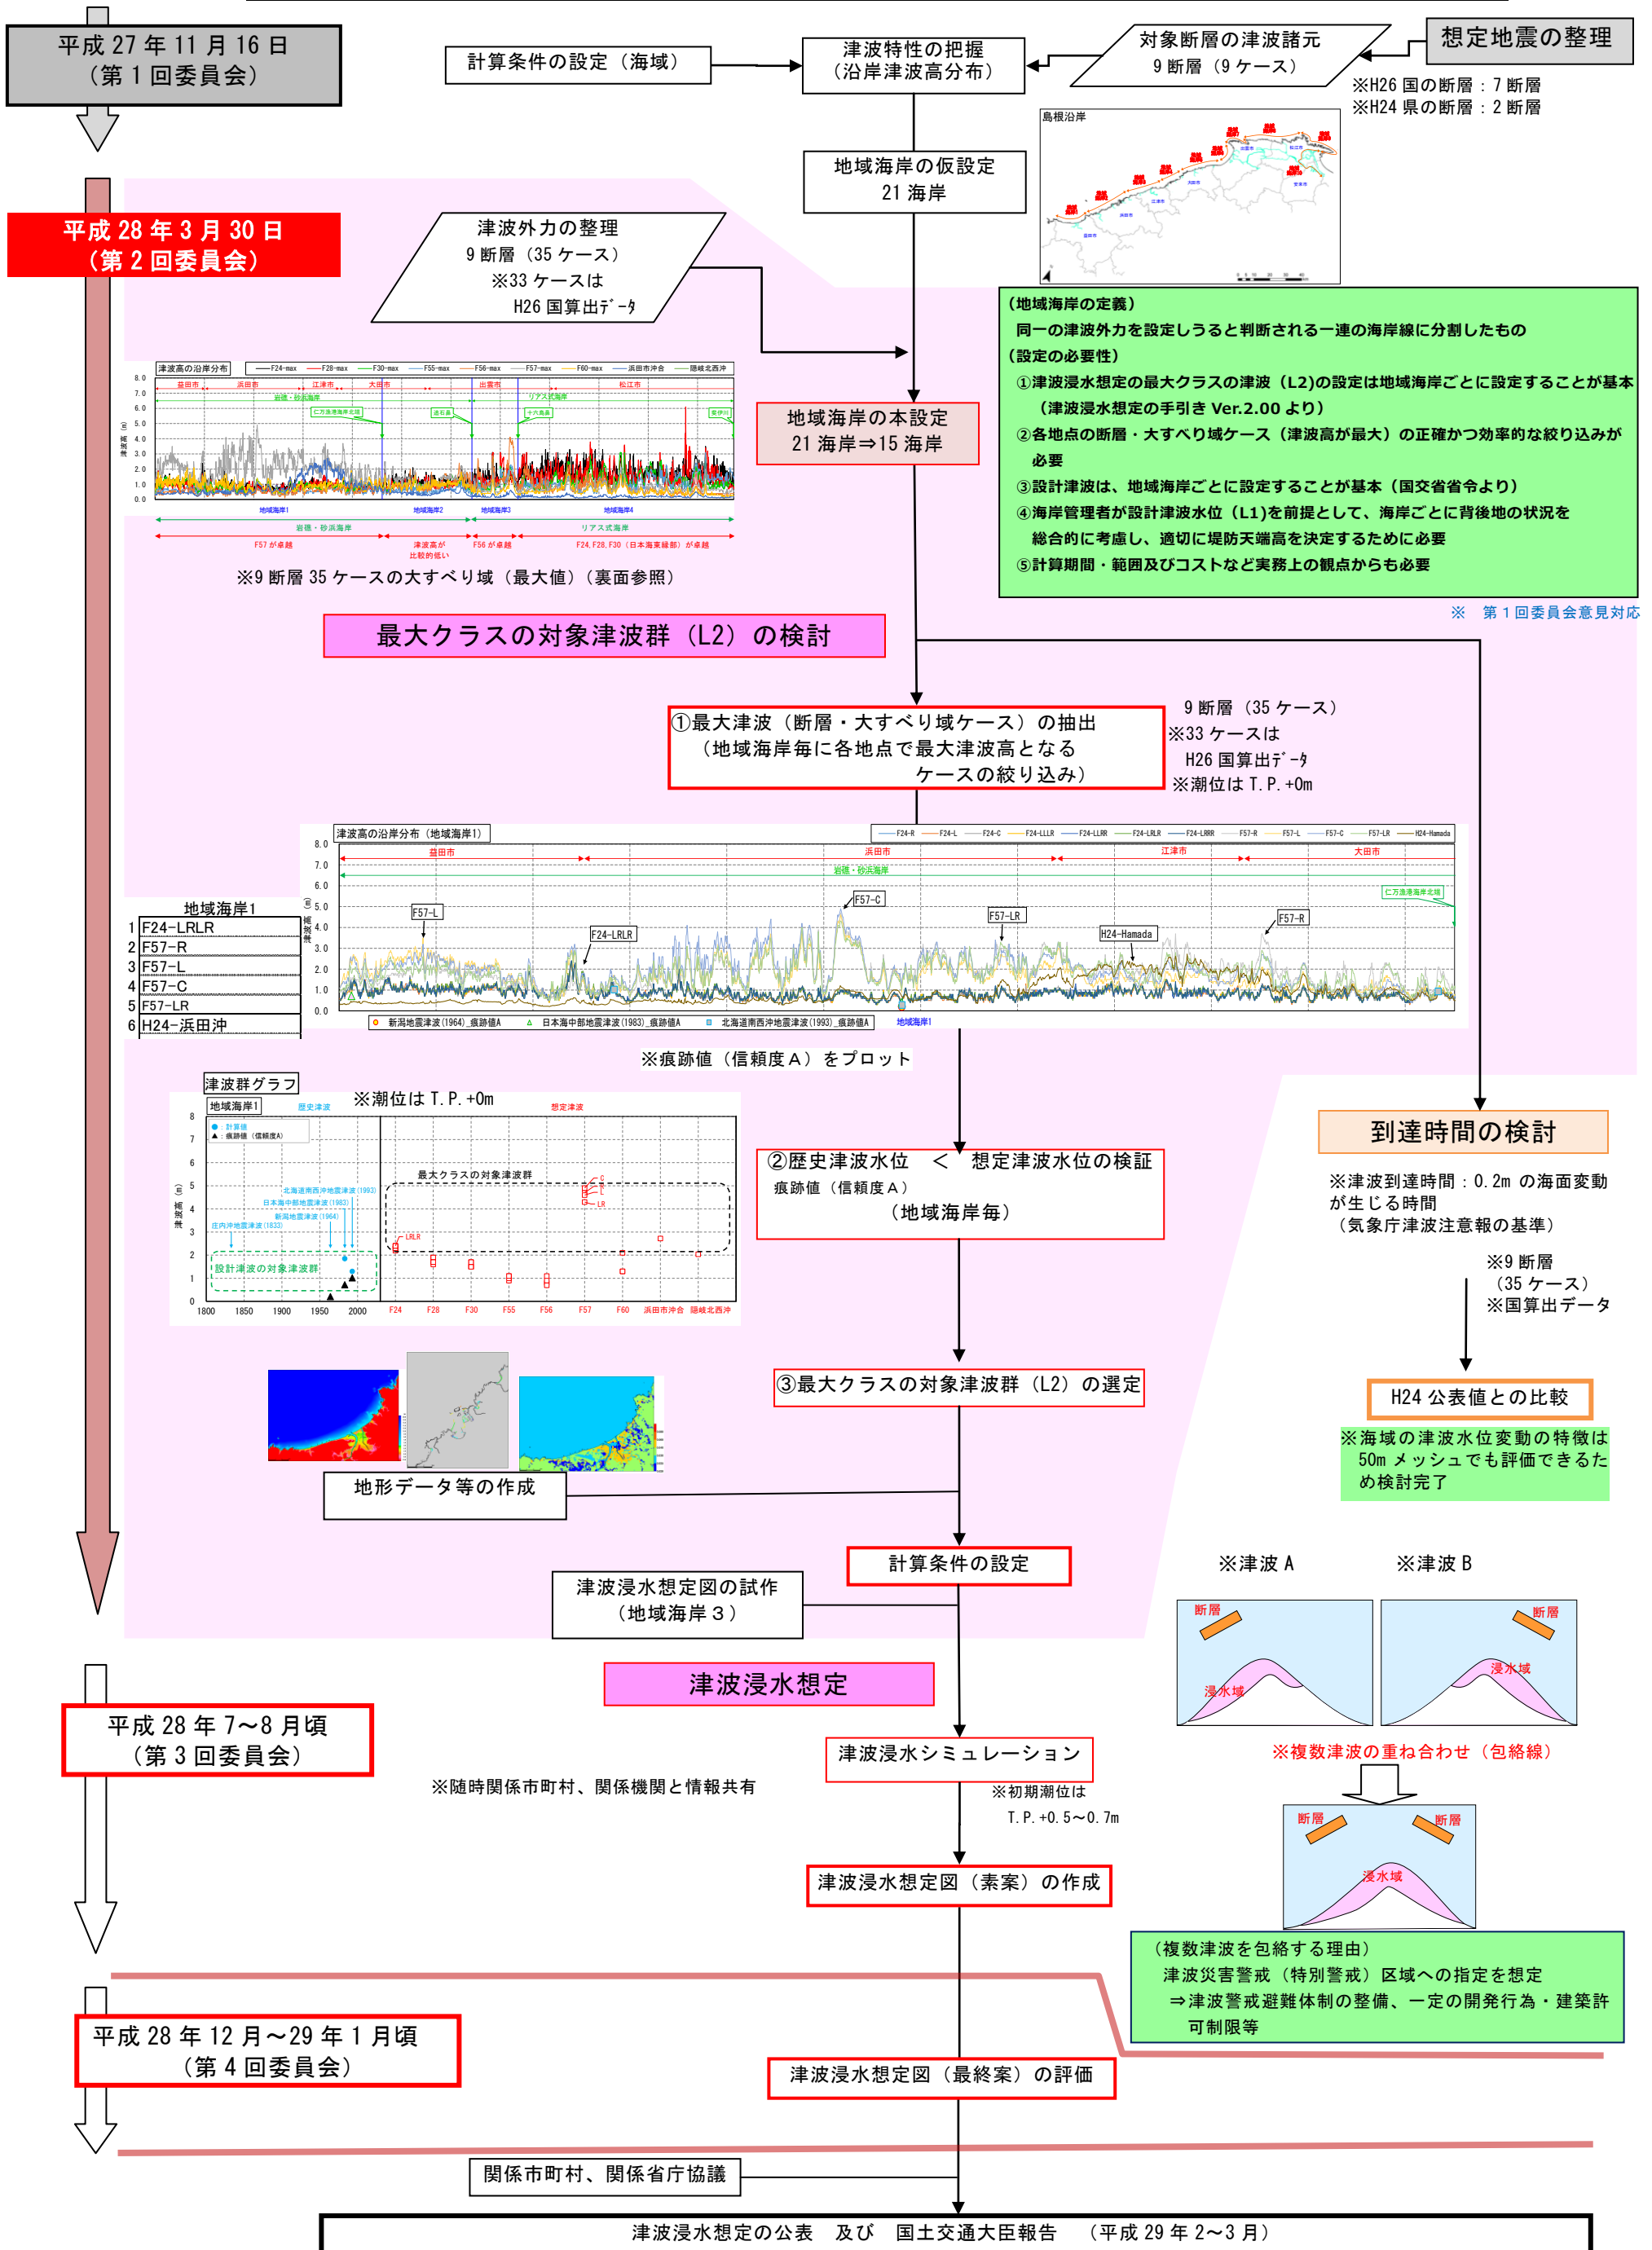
平成 27 年 11 月 16 日
（第 1 回委員会）

計算条件の設定（海域）

津波特性の把握
（沿岸津波高分布）

対象断層の津波諸元
9 断層（9 ケース）

想定地震の整理

※H26 国の断層：7 断層
※H24 県の断層：2 断層

島根沿岸

地域海岸の仮設定
21 海岸

平成 28 年 3 月 30 日
（第 2 回委員会）

津波外力の整理
9 断層（35 ケース）
※33 ケースは
H26 国算出ﾃﾞｰﾀ

（地域海岸の定義）
同一の津波外力を設定しうると判断される一連の海岸線に分割したもの
（設定の必要性）
①津波浸水想定の最大クラスの津波（L2）の設定は地域海岸ごとに設定することが基本（津波浸水想定の手引き Ver.2.00 より）
②各地点の断層・大すべり域ケース（津波高が最大）の正確かつ効率的な絞り込みが必要
③設計津波は、地域海岸ごとに設定することが基本（国交省省令より）
④海岸管理者が設計津波水位（L1）を前提として、海岸ごとに背後地の状況を総合的に考慮し、適切に堤防天端高を決定するために必要
⑤計算期間・範囲及びコストなど実務上の観点からも必要

※ 第 1 回委員会意見対応

津波高の沿岸分布

地域海岸の本設定
21 海岸⇒15 海岸

※9 断層 35 ケースの大すべり域（最大値）（裏面参照）

最大クラスの対象津波群（L2）の検討

①最大津波（断層・大すべり域ケース）の抽出
（地域海岸毎に各地点で最大津波高となるケースの絞り込み）

9 断層（35 ケース）
※33 ケースは
H26 国算出ﾃﾞｰﾀ
※潮位は T. P. +0m

津波高の沿岸分布（地域海岸1）

地域海岸1
| | |
|---|---|
| 1 | F24-LRLR |
| 2 | F57-R |
| 3 | F57-L |
| 4 | F57-C |
| 5 | F57-LR |
| 6 | H24-浜田沖 |

※痕跡値（信頼度Ａ）をプロット

津波群グラフ
地域海岸1
※潮位は T. P. +0m

最大クラスの対象津波群
設計津波の対象津波群

②歴史津波水位 ＜ 想定津波水位の検証
痕跡値（信頼度Ａ）
（地域海岸毎）

到達時間の検討

※津波到達時間：0.2m の海面変動が生じる時間
（気象庁津波注意報の基準）

※9 断層
（35 ケース）
※国算出データ

③最大クラスの対象津波群（L2）の選定

H24 公表値との比較

※海域の津波水位変動の特徴は 50m メッシュでも評価できるため検討完了

地形データ等の作成

計算条件の設定

津波浸水想定図の試作
（地域海岸３）

※津波Ａ ※津波Ｂ
断層 浸水域 断層 浸水域

津波浸水想定

平成 28 年 7～8 月頃
（第 3 回委員会）

津波浸水シミュレーション
※初期潮位は
T. P. +0. 5～0. 7m

※随時関係市町村、関係機関と情報共有

※複数津波の重ね合わせ（包絡線）
断層 断層 浸水域

津波浸水想定図（素案）の作成

（複数津波を包絡する理由）
津波災害警戒（特別警戒）区域への指定を想定
⇒津波警戒避難体制の整備、一定の開発行為・建築許可制限等

平成 28 年 12 月～29 年 1 月頃
（第 4 回委員会）

津波浸水想定図（最終案）の評価

関係市町村、関係省庁協議

津波浸水想定の公表 及び 国土交通大臣報告 （平成 29 年 2～3 月）